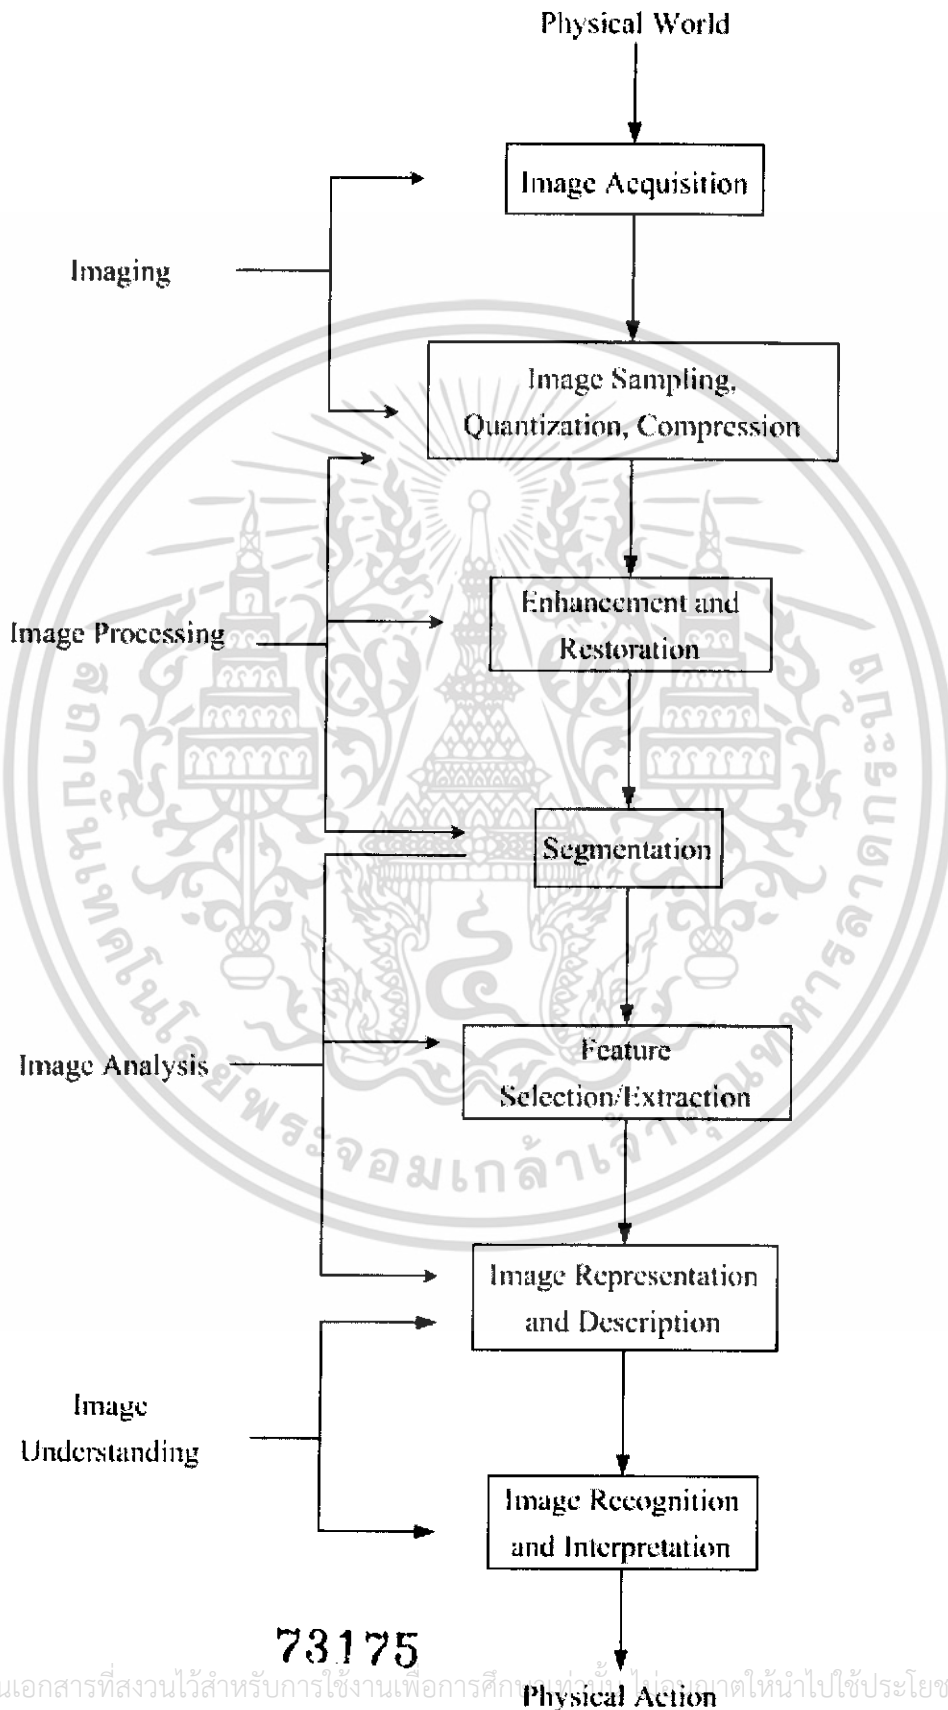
Physical World

Image Acquisition

Imaging

Image Sampling, Quantization, Compression

Image Processing

Enhancement and Restoration

Segmentation

Image Analysis

Feature Selection/Extraction

Image Representation and Description

Image Understanding

Image Recognition and Interpretation

73175

Physical Action

สถาบันเทคโนโลยีพระจอมเกล้าเจ้าคุณทหารลาดกระบัง

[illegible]เอกสารที่สงวนไว้สำหรับการใช้งานเพื่อการศึกษา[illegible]ไม่อนุญาตให้นำไปใช้ประโยช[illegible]